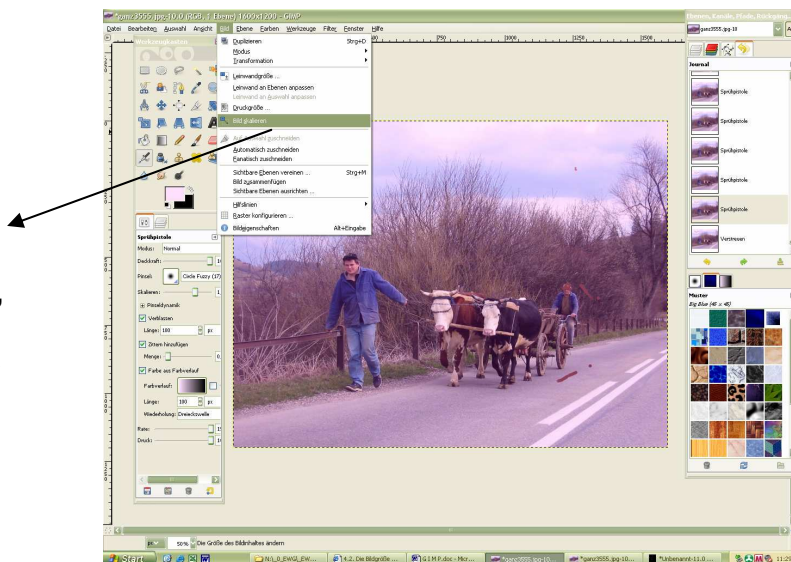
*ganz3555.jpg-10.0 (RGB, 1 Ebene) 1600x1200 – GIMP

Datei Bearbeiten Auswahl Ansicht Bild Ebene Farben Werkzeuge Filter Fenster Hilfe

Werkzeugkasten

Duplizieren Strg+D
Modus
Transformation
Leinwandgröße ...
Leinwand an Ebenen anpassen
Leinwand an Auswahl anpassen
Druckgröße ...
Bild skalieren ...
Auf Auswahl zuschneiden
Automatisch zuschneiden
Fanatisch zuschneiden
Sichtbare Ebenen vereinen ... Strg+M
Bild zusammenfügen
Sichtbare Ebenen ausrichten ...
Hilfslinien
Raster konfigurieren ...
Bildeigenschaften Alt+Eingabe

Sprühpistole
Modus: Normal
Deckkraft:
Pinsel: Circle Fuzzy (17)
Skalieren:
Pinseldynamik
Verblassen
Länge: 100 px
Zittern hinzufügen
Menge:
Farbe aus Farbverlauf
Farbverlauf:
Länge: 100 px
Wiederholung: Dreieckswelle
Rate:
Druck:

Ebenen, Kanäle, Pfade, Rückgängig
ganz3555.jpg-10
Journal
Sprühpistole
Sprühpistole
Sprühpistole
Sprühpistole
Sprühpistole
Vertiefen

Muster
Big Blue (45 × 45)

px 50% Die Größe des Bildinhaltes ändern

Start N:\1_0_EWGI_EW... 4.2. Die Bildgröße ... G I M P.doc - Micr... *ganz3555.jpg-10... *ganz3555.jpg-10.... *Unbenannt-11.0 ...